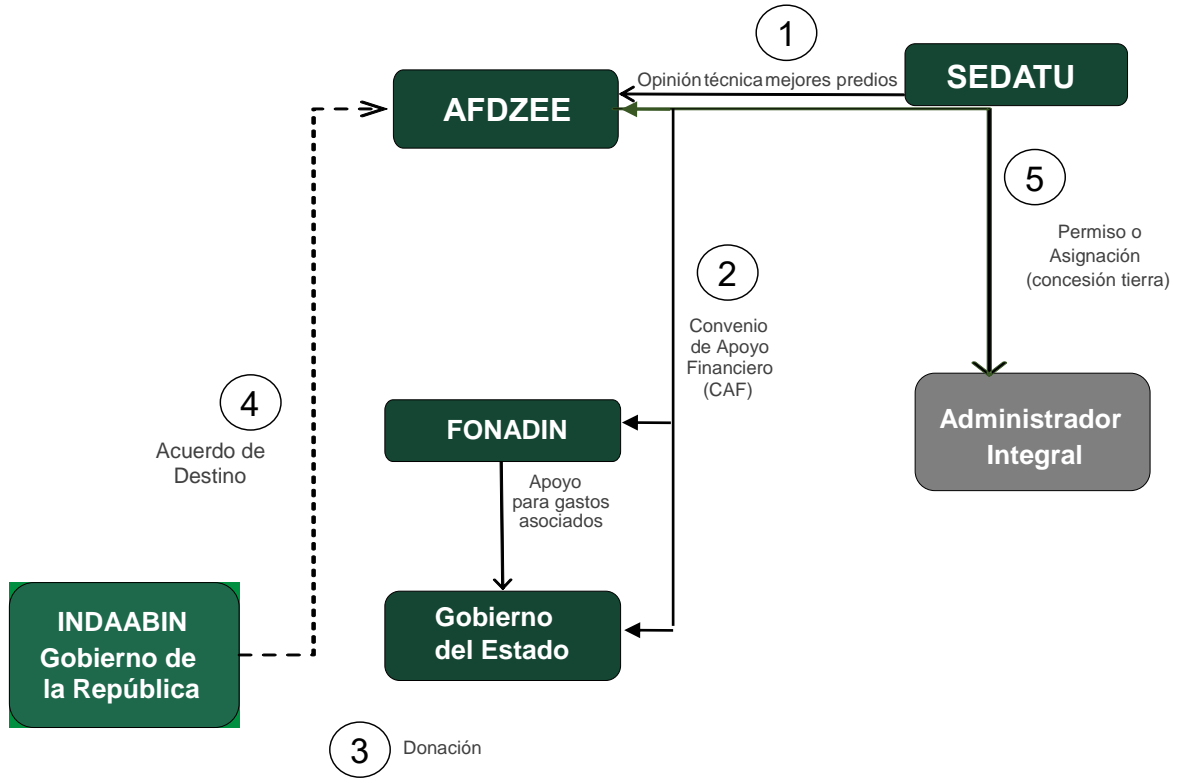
1

SEDATU

Opinión técnica mejores predios

AFDZEE

5

Permiso o Asignación (concesión tierra)

2

Convenio de Apoyo Financiero (CAF)

4

Acuerdo de Destino

FONADIN

Apoyo para gastos asociados

Administrador Integral

INDAABIN Gobierno de la República

Gobierno del Estado

3

Donación